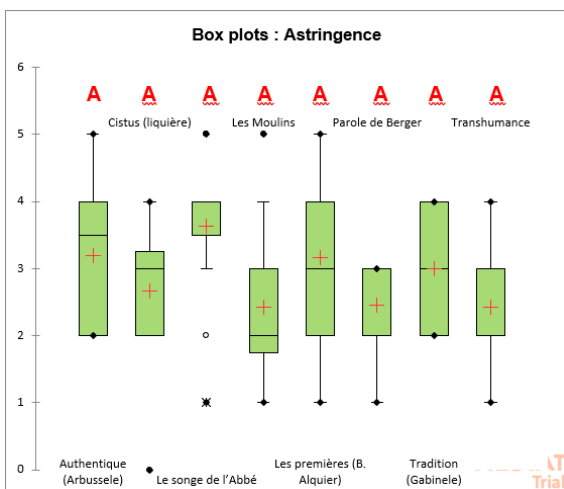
Box plots : Astringence

6
5
4
3
2
1
0

A A A A A A A A

Cistus (liquière)
Les Moulins
Parole de Berger
Transhumance

Authentique (Arbusselle)
Le songe de l'Abbé
Les premières (B. Alquier)
Tradition (Gabinele)

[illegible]AT Trial